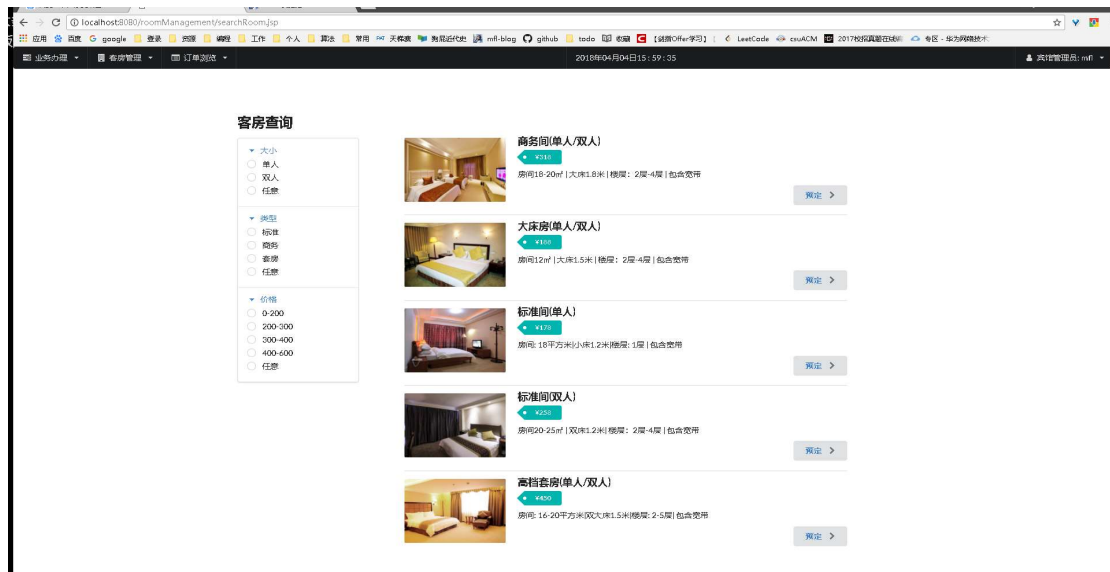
localhost:8080/roomManagement/searchRoom.jsp

应用 百度 google 登录 资源 编程 工作 个人 算法 常用 天猫 我爱近代史 mfl-blog github todo 收藏 【就算Offer学习】 LeetCode csuACM 2017校招真题在线 专区 - 华为网络技术

业务办理 ▾ 客房管理 ▾ 订单浏览 ▾ 2018年04月04日15:59:35 宾馆管理员: mfl ▾

客房查询

▾ 大小
单人
双人
任意

▾ 类型
标准
商务
套房
任意

▾ 价格
0-200
200-300
300-400
400-600
任意

商务间(单人/双人)
¥318
房间18-20m² | 大床1.8米 | 楼层: 2层-4层 | 包含宽带
预定 >

大床房(单人/双人)
¥188
房间12m² | 大床1.5米 | 楼层: 2层-4层 | 包含宽带
预定 >

标准间(单人)
¥178
房间: 18平方米|小床1.2米|楼层: 1层 | 包含宽带
预定 >

标准间(双人)
¥258
房间20-25m² | 双床1.2米| 楼层: 2层-4层 | 包含宽带
预定 >

高档套房(单人/双人)
¥450
房间: 16-20平方米|双大床1.5米|楼层: 2-5层| 包含宽带
预定 >